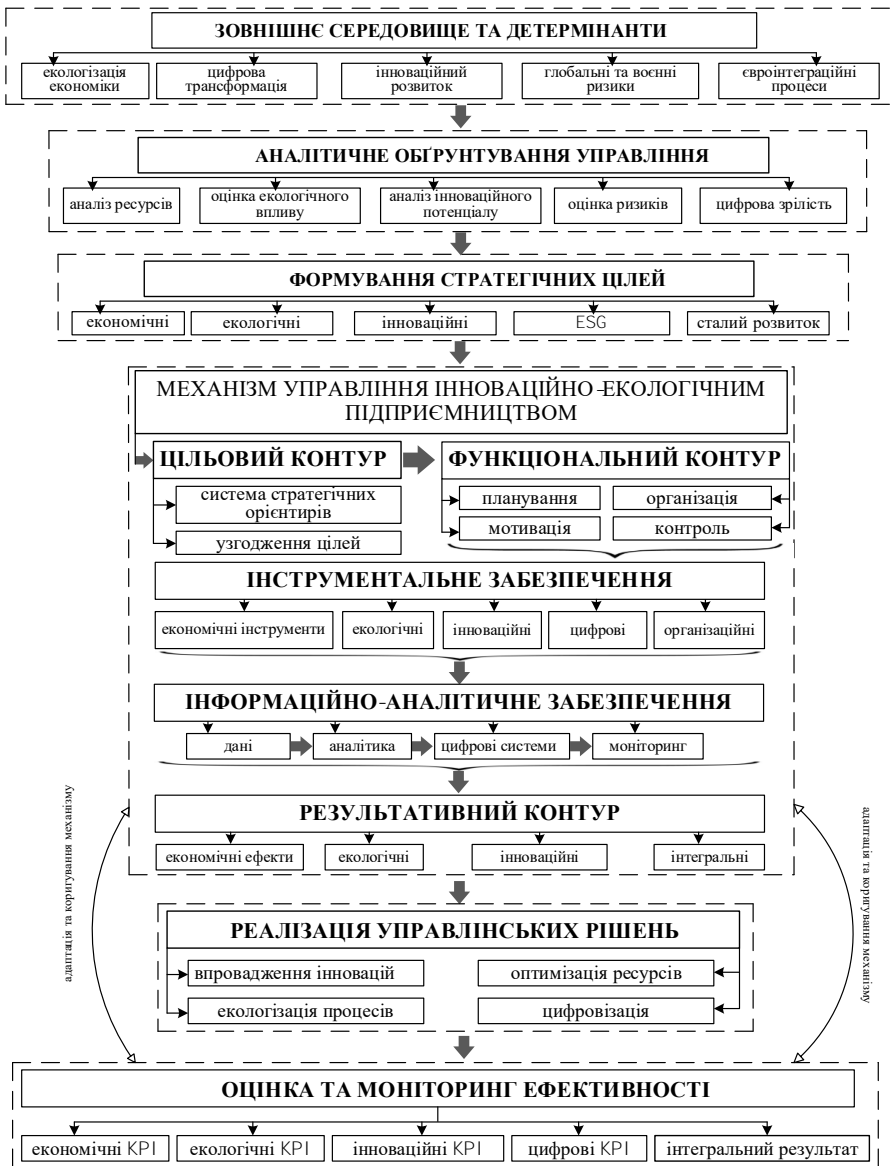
ЗОВНІШНЄ СЕРЕДОВИЩЕ ТА ДЕТЕРМІНАНТИ

екологізація економіки

цифрова трансформація

інноваційний розвиток

глобальні та воєнні ризики

євроінтеграційні процеси

АНАЛІТИЧНЕ ОБҐРУНТУВАННЯ УПРАВЛІННЯ

аналіз ресурсів

оцінка екологічного впливу

аналіз інноваційного потенціалу

оцінка ризиків

цифрова зрілість

ФОРМУВАННЯ СТРАТЕГІЧНИХ ЦІЛЕЙ

економічні

екологічні

інноваційні

ESG

сталий розвиток

МЕХАНІЗМ УПРАВЛІННЯ ІННОВАЦІЙНО-ЕКОЛОГІЧНИМ ПІДПРИЄМНИЦТВОМ

ЦІЛЬОВИЙ КОНТУР

система стратегічних орієнтирів

узгодження цілей

ФУНКЦІОНАЛЬНИЙ КОНТУР

планування

організація

мотивація

контроль

ІНСТРУМЕНТАЛЬНЕ ЗАБЕЗПЕЧЕННЯ

економічні інструменти

екологічні

інноваційні

цифрові

організаційні

ІНФОРМАЦІЙНО-АНАЛІТИЧНЕ ЗАБЕЗПЕЧЕННЯ

дані

аналітика

цифрові системи

моніторинг

РЕЗУЛЬТАТИВНИЙ КОНТУР

економічні ефекти

екологічні

інноваційні

інтегральні

адаптація та коригування механізму

адаптація та коригування механізму

РЕАЛІЗАЦІЯ УПРАВЛІНСЬКИХ РІШЕНЬ

впровадження інновацій

оптимізація ресурсів

екологізація процесів

цифровізація

ОЦІНКА ТА МОНІТОРИНГ ЕФЕКТИВНОСТІ

економічні KPI

екологічні KPI

інноваційні KPI

цифрові KPI

інтегральний результат